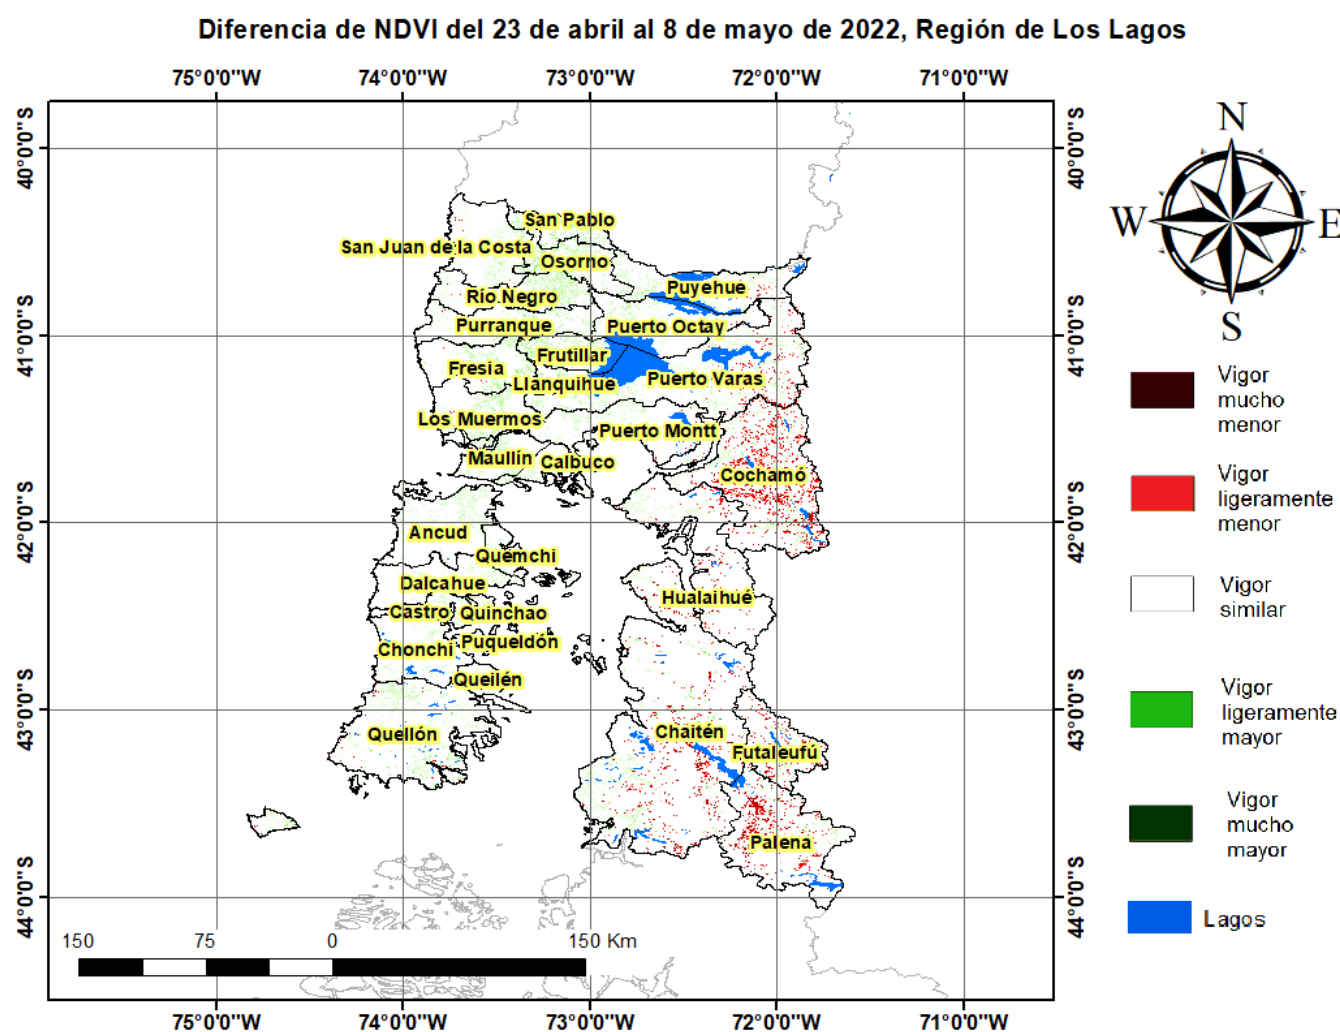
Diferencia de NDVI del 23 de abril al 8 de mayo de 2022, Región de Los Lagos

75°0'0"W 74°0'0"W 73°0'0"W 72°0'0"W 71°0'0"W

40°0'0"S
41°0'0"S
42°0'0"S
43°0'0"S
44°0'0"S

San Pablo
San Juan de la Costa
Osorno
Puyehue
Río Negro
Purranque
Puerto Octay
Frutillar
Fresia
Llanquihue
Puerto Varas
Los Muermos
Puerto Montt
Maullín
Calbuco
Cochamó
Ancud
Quemchi
Dalcahue
Hualaihué
Castro
Quinchao
Chonchi
Puqueldón
Queilén
Quellón
Chaitén
Futaleufú
Palena

150 75 0 150 Km

75°0'0"W 74°0'0"W 73°0'0"W 72°0'0"W 71°0'0"W

40°0'0"S
41°0'0"S
42°0'0"S
43°0'0"S
44°0'0"S

N
W E
S

Vigor mucho menor
Vigor ligeramente menor
Vigor similar
Vigor ligeramente mayor
Vigor mucho mayor
Lagos